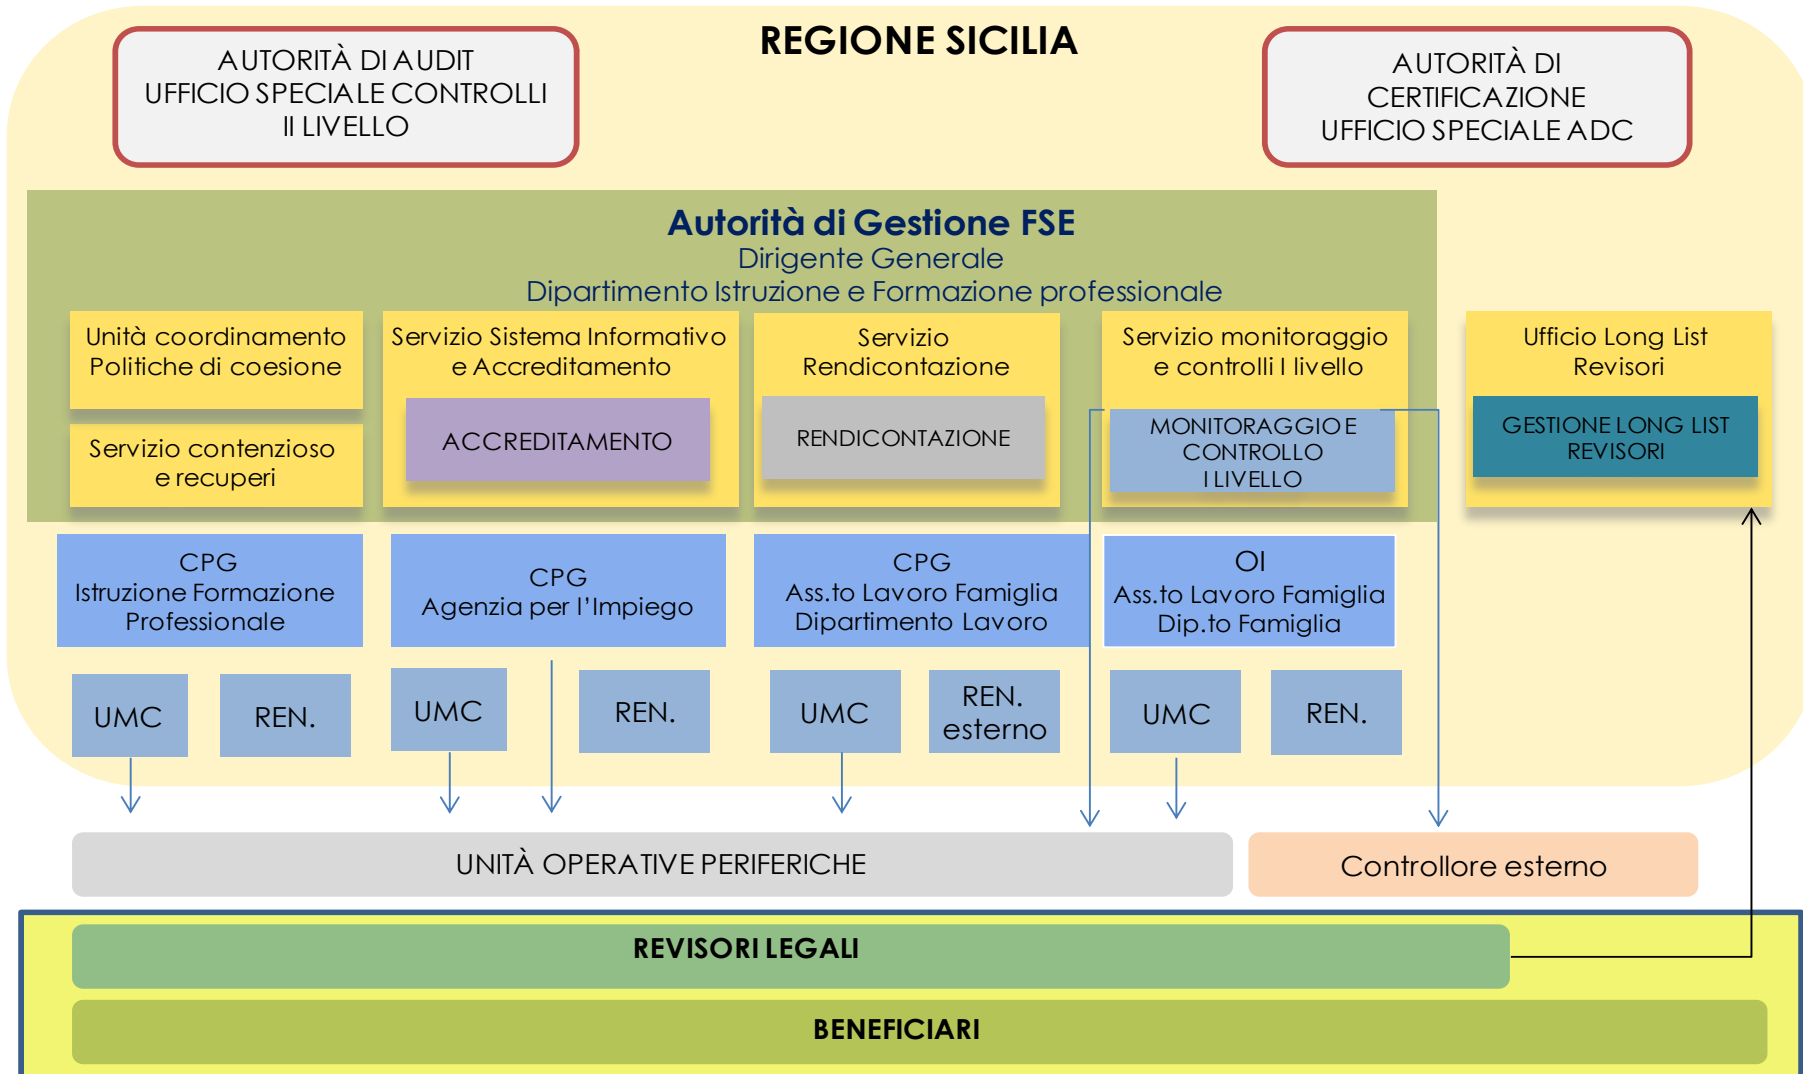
AUTORITÀ DI AUDIT
UFFICIO SPECIALE CONTROLLI
II LIVELLO

REGIONE SICILIA

AUTORITÀ DI
CERTIFICAZIONE
UFFICIO SPECIALE ADC

Autorità di Gestione FSE
Dirigente Generale
Dipartimento Istruzione e Formazione professionale

Unità coordinamento Politiche di coesione

Servizio contenzioso e recuperi

Servizio Sistema Informativo e Accreditamento

ACCREDITAMENTO

Servizio Rendicontazione

RENDICONTAZIONE

Servizio monitoraggio e controlli I livello

MONITORAGGIO E CONTROLLO I LIVELLO

Ufficio Long List Revisori

GESTIONE LONG LIST REVISORI

CPG
Istruzione Formazione Professionale

CPG
Agenzia per l'Impiego

CPG
Ass.to Lavoro Famiglia
Dipartimento Lavoro

OI
Ass.to Lavoro Famiglia
Dip.to Famiglia

UMC

REN.

UMC

REN.

UMC

REN.
esterno

UMC

REN.

UNITÀ OPERATIVE PERIFERICHE

Controllore esterno

REVISORI LEGALI

BENEFICIARI